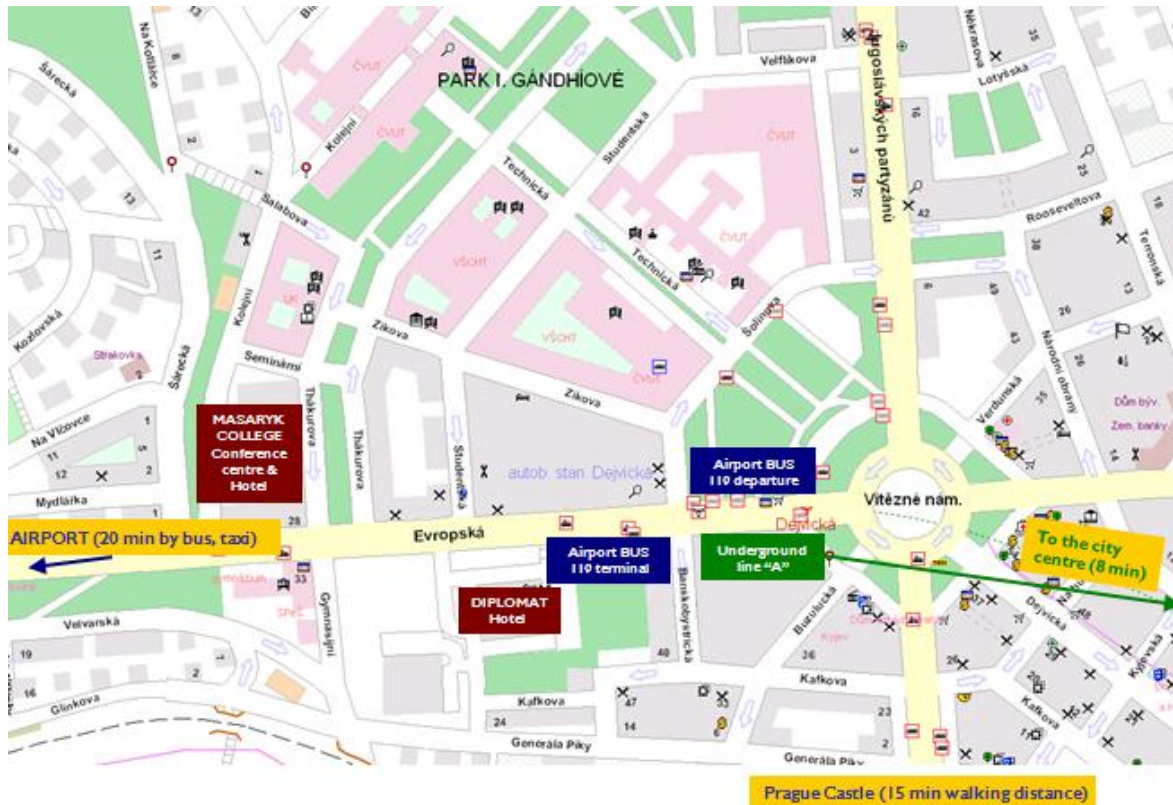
PARK I. GANDHIOVÉ

Velflíkova

Nikarasova

Lotyšská

Jugoslávských partyzánů

ČVUT

ČVUT

ČVUT

Na Kotlářce

Šárecká

Kolejní

Technická

Studentská

Technická

Šolínova

Rooseveltova

Terronská

Salabova

Kozlovská

Strakovka

Zikova

VŠCHT

VŠCHT

Zikova

Zikova

Seminární

Thákurova

Thákurova

Studentská

Národní obrany

Verdunská

Dům byv. Zem. banky

Na Vlčovce

Mydlářka

MASARYK COLLEGE Conference centre & Hotel

autob. stan. Dejvická

Airport BUS 119 departure

Vítězné nám.

Evropská

Dejvická

AIRPORT (20 min by bus, taxi)

Airport BUS 119 terminal

Underground line "A"

To the city centre (8 min)

DIPLOMAT Hotel

Gymnasijní

Banskobystrická

Buzulucká

Velvarská

Dejvická

Kafkova

Glinkova

Kafkova

Kafkova

Generála Píky

Generála Píky

Prague Castle (15 min walking distance)